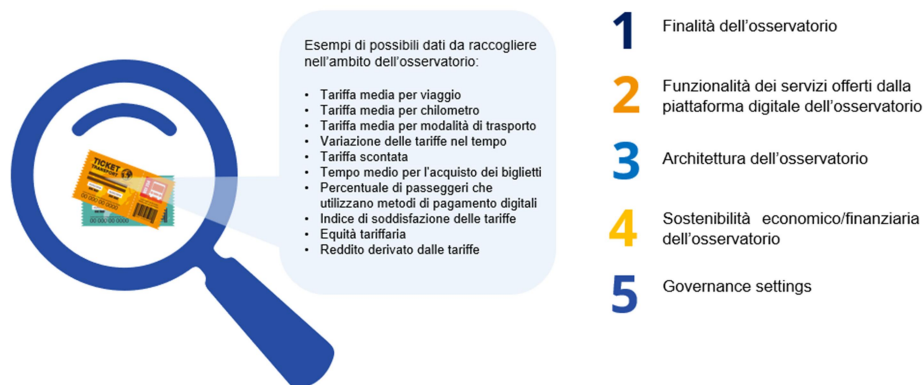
Esempi di possibili dati da raccogliere nell'ambito dell'osservatorio:

- Tariffa media per viaggio
- Tariffa media per chilometro
- Tariffa media per modalità di trasporto
- Variazione delle tariffe nel tempo
- Tariffa scontata
- Tempo medio per l'acquisto dei biglietti
- Percentuale di passeggeri che utilizzano metodi di pagamento digitali
- Indice di soddisfazione delle tariffe
- Equità tariffaria
- Reddito derivato dalle tariffe

TICKET
TRANSPORT

1 Finalità dell'osservatorio

2 Funzionalità dei servizi offerti dalla piattaforma digitale dell'osservatorio

3 Architettura dell'osservatorio

4 Sostenibilità economico/finanziaria dell'osservatorio

5 Governance settings